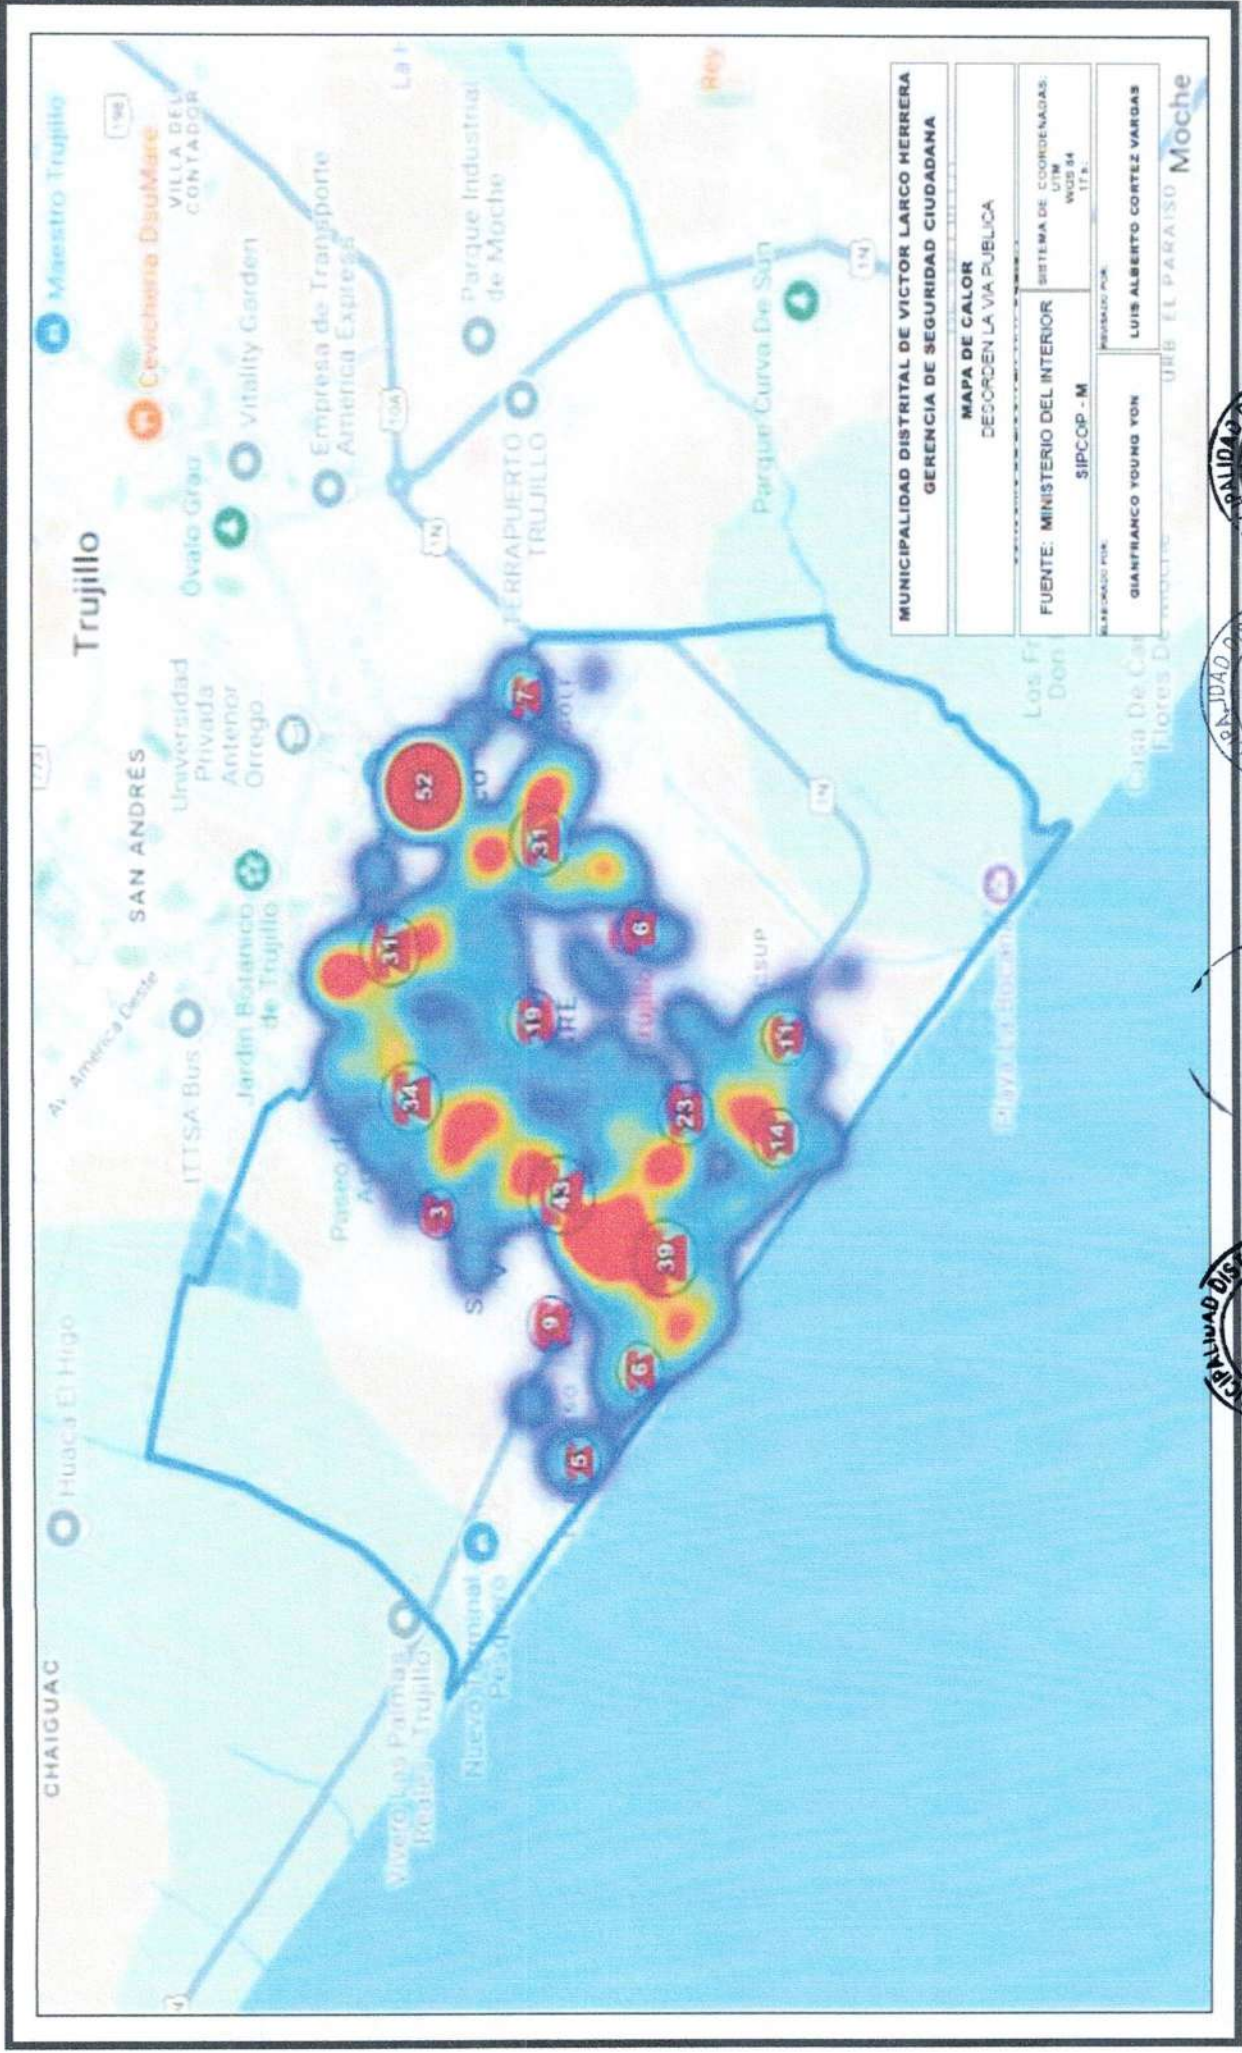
MUNICIPALIDAD DISTRITAL DE VICTOR LARCO HERRERA
GERENCIA DE SEGURIDAD CIUDADANA

MAPA DE CALOR
DESORDEN LA VIA PUBLICA

FUENTE: MINISTERIO DEL INTERIOR
SIPCOP - M

SISTEMA DE COORDENADAS: UTM WGS 84 17 S

ELABORADO POR: GIANFRANCO YOUNG YON

REVISADO POR: LUIS ALBERTO CORTEZ VARGAS

CHAIGUAC
Huaca El Higo
Trujillo
SAN ANDRES
Universidad Privada Antenor Orrego
Av. America Oeste
ITTSA Bus
Jardín Botánico de Trujillo
Ovalo Grau
Vitality Garden
Cevichería DsuMare
Maestro Trujillo
VILLA DEL CONTADOR
Empresa de Transporte America Express
Parque Industrial de Moche
TERRAPUERTO TRUJILLO
Parque Curva De Sun
Los Fr Don
Casa De Ca Flores De Moche
URB. EL PARAISO
Moche
Playa Las Delicias
Paseo
Vivero Las Palmas Trujillo
Nuevo Terminal Pesquero
Rey
La
1N
10A
1N
1N

52
7
31
31
6
19
34
23
11
14
43
3
39
9
6
5